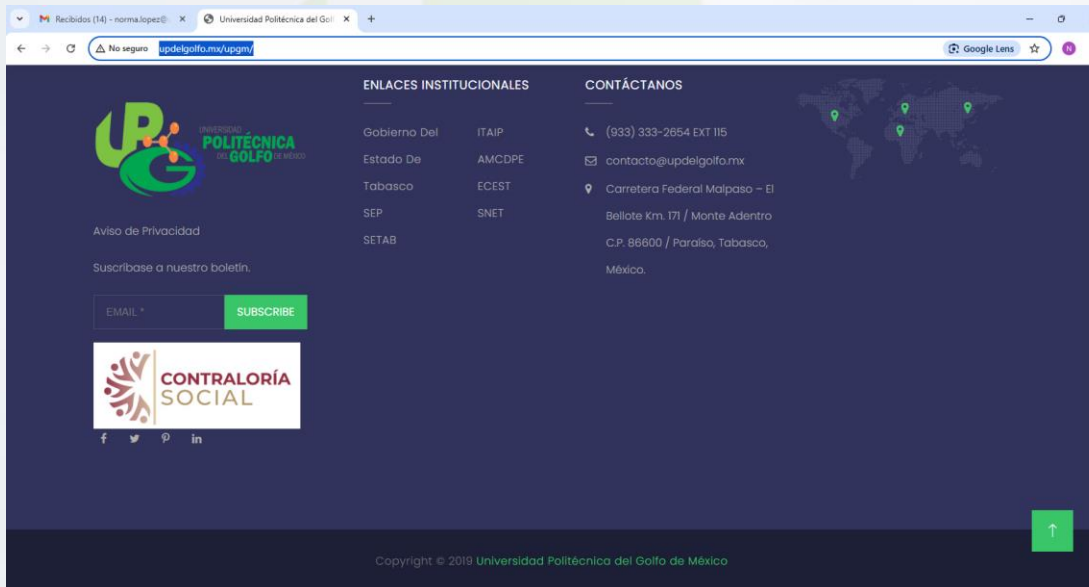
Recibidos (14) - norma.lopez@ ×
Universidad Politécnica del Gol ×
+

No seguro updelgolfo.mx/upgm/
Google Lens

UNIVERSIDAD POLITÉCNICA DEL GOLFO DE MÉXICO

Aviso de Privacidad

Suscribase a nuestro boletín.

EMAIL *
SUBSCRIBE

CONTRALORÍA SOCIAL

ENLACES INSTITUCIONALES

Gobierno Del Estado De Tabasco
SEP
SETAB

ITAIP
AMCDPE
ECEST
SNET

CONTÁCTANOS

(933) 333-2654 EXT 115
contacto@updelgolfo.mx
Carretera Federal Malpaso – El Bellote Km. 171 / Monte Adentro C.P. 86600 / Paraíso, Tabasco, México.

Copyright © 2019 Universidad Politécnica del Golfo de México